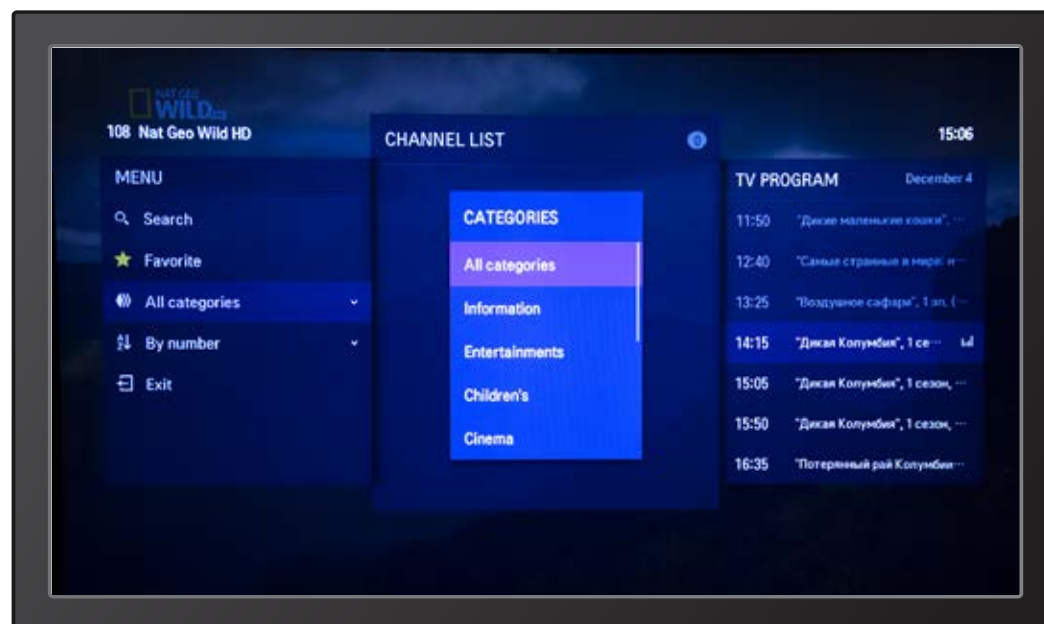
NAT GEO WILD HD

108 Nat Geo Wild HD

CHANNEL LIST

15:06

MENU

Search

Favorite

All categories

By number

Exit

CATEGORIES

All categories

Information

Entertainments

Children's

Cinema

TV PROGRAM

December 4

11:50 "Дикие маленькие кошки", ···

12:40 "Самые странные в мире: и···

13:25 "Воздушное сафари", 1 эп. (···

14:15 "Дикая Колумбия", 1 се···

15:05 "Дикая Колумбия", 1 сезон, ···

15:50 "Дикая Колумбия", 1 сезон, ···

16:35 "Потерянный рай Колумбии···